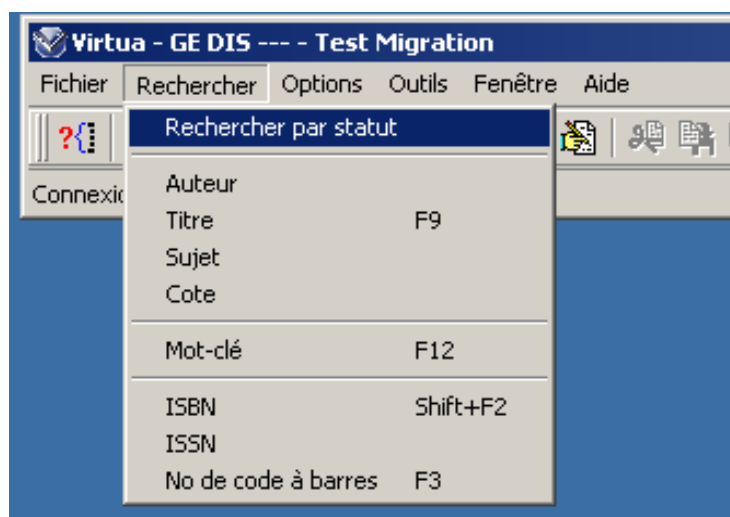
Virtua - GE DIS --- - Test Migration

Fichier Rechercher Options Outils Fenêtre Aide

Connexio

Rechercher par statut

Auteur
Titre F9
Sujet
Cote

Mot-clé F12

ISBN Shift+F2
ISSN
No de code à barres F3